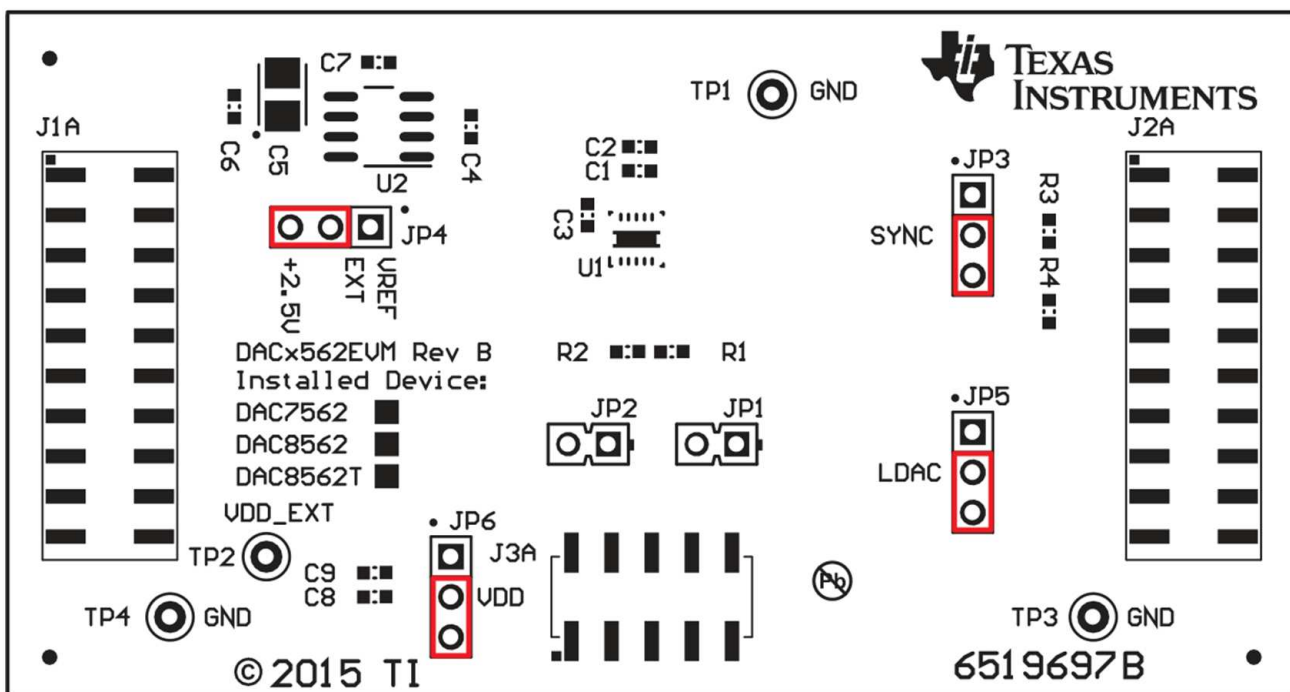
C7
TP1 GND
TEXAS INSTRUMENTS
J1A
C6
C5
U2
C4
C2
C1
JP3
R3
J2A
C3
U1
JP4
SYNC
R4
+2.5V
EXT
VREF
DACx562EVM Rev B
Installed Device:
R2
R1
DAC7562
DAC8562
DAC8562T
JP2
JP1
JP5
LDAC
VDD_EXT
JP6
TP2
J3A
C9
C8
VDD
Pb
TP4 GND
TP3 GND
© 2015 TI
6519697B